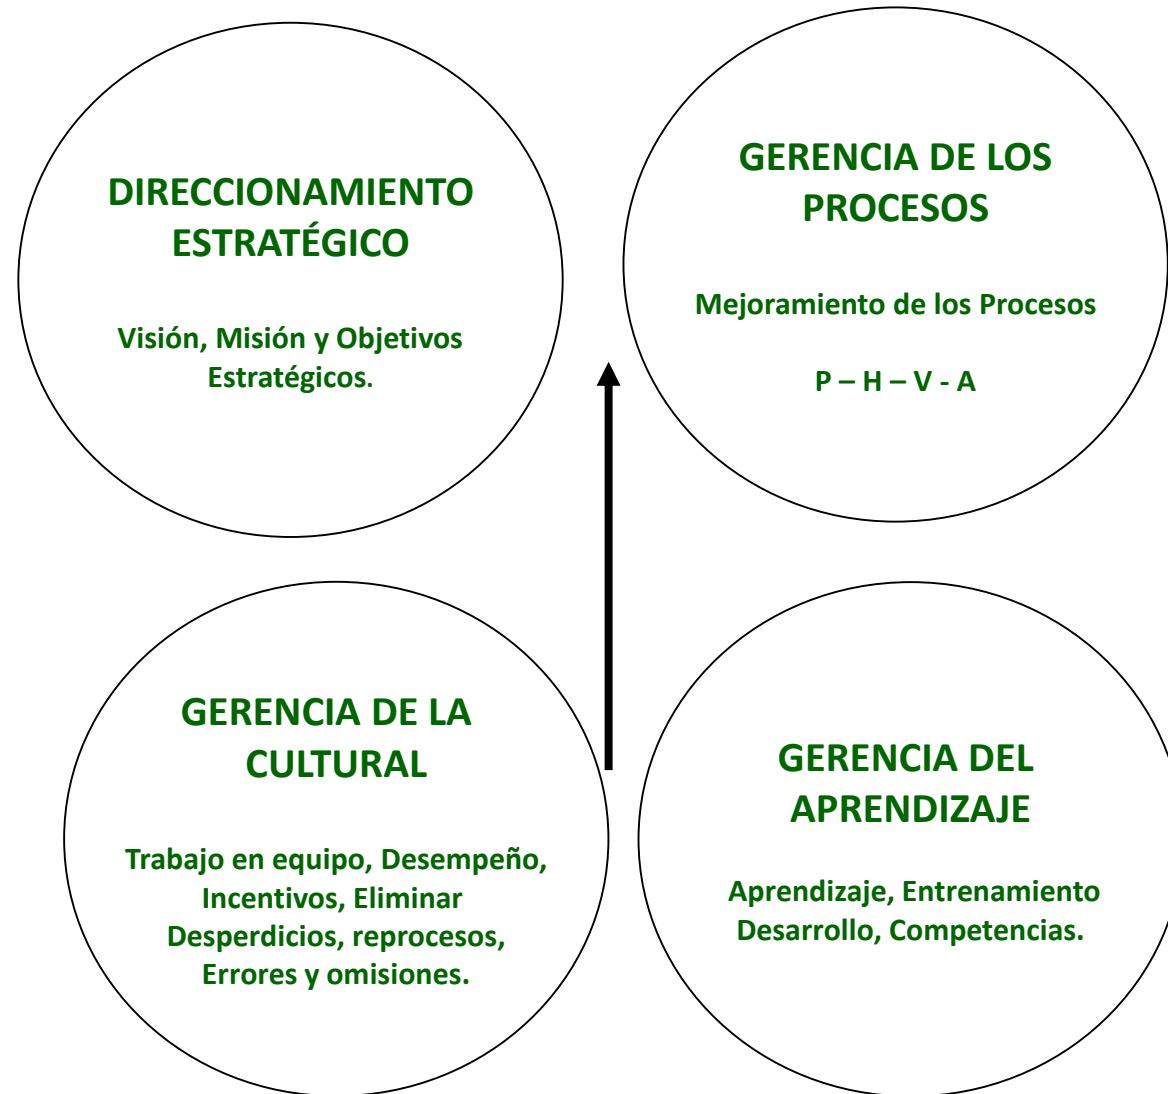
DIRECCIONAMIENTO ESTRATÉGICO

Visión, Misión y Objetivos Estratégicos.

GERENCIA DE LOS PROCESOS

Mejoramiento de los Procesos

P – H – V - A

GERENCIA DE LA CULTURAL

Trabajo en equipo, Desempeño, Incentivos, Eliminar Desperdicios, reprocesos, Errores y omisiones.

GERENCIA DEL APRENDIZAJE

Aprendizaje, Entrenamiento Desarrollo, Competencias.